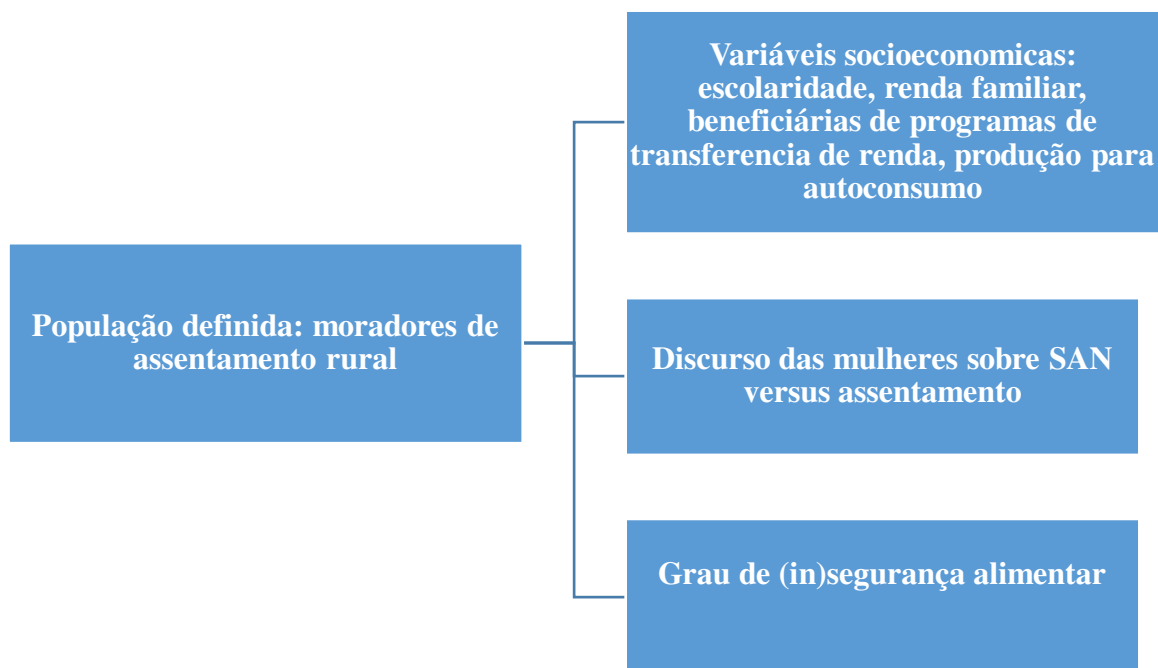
População definida: moradores de assentamento rural

Variáveis socioeconomicas: escolaridade, renda familiar, beneficiárias de programas de transferencia de renda, produção para autoconsumo

Discurso das mulheres sobre SAN versus assentamento

Grau de (in)segurança alimentar